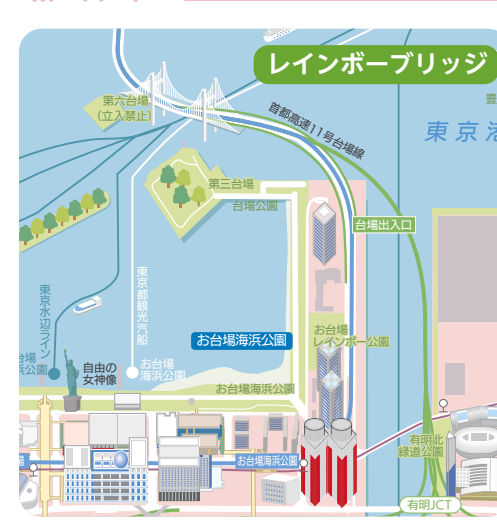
レインボーブリッジ

第六台場
(立入禁止)

首都高速11号台場線

東京海

第三台場
台場公園

台場出入口

東京水辺ライン

東京都観光汽船

お台場海浜公園

お台場
レインボー公園

台場
浜公園

自由の
女神像

お台場
海浜公園

お台場海浜公園

お台場海浜公園

有明北
緑道公園

有明JCT